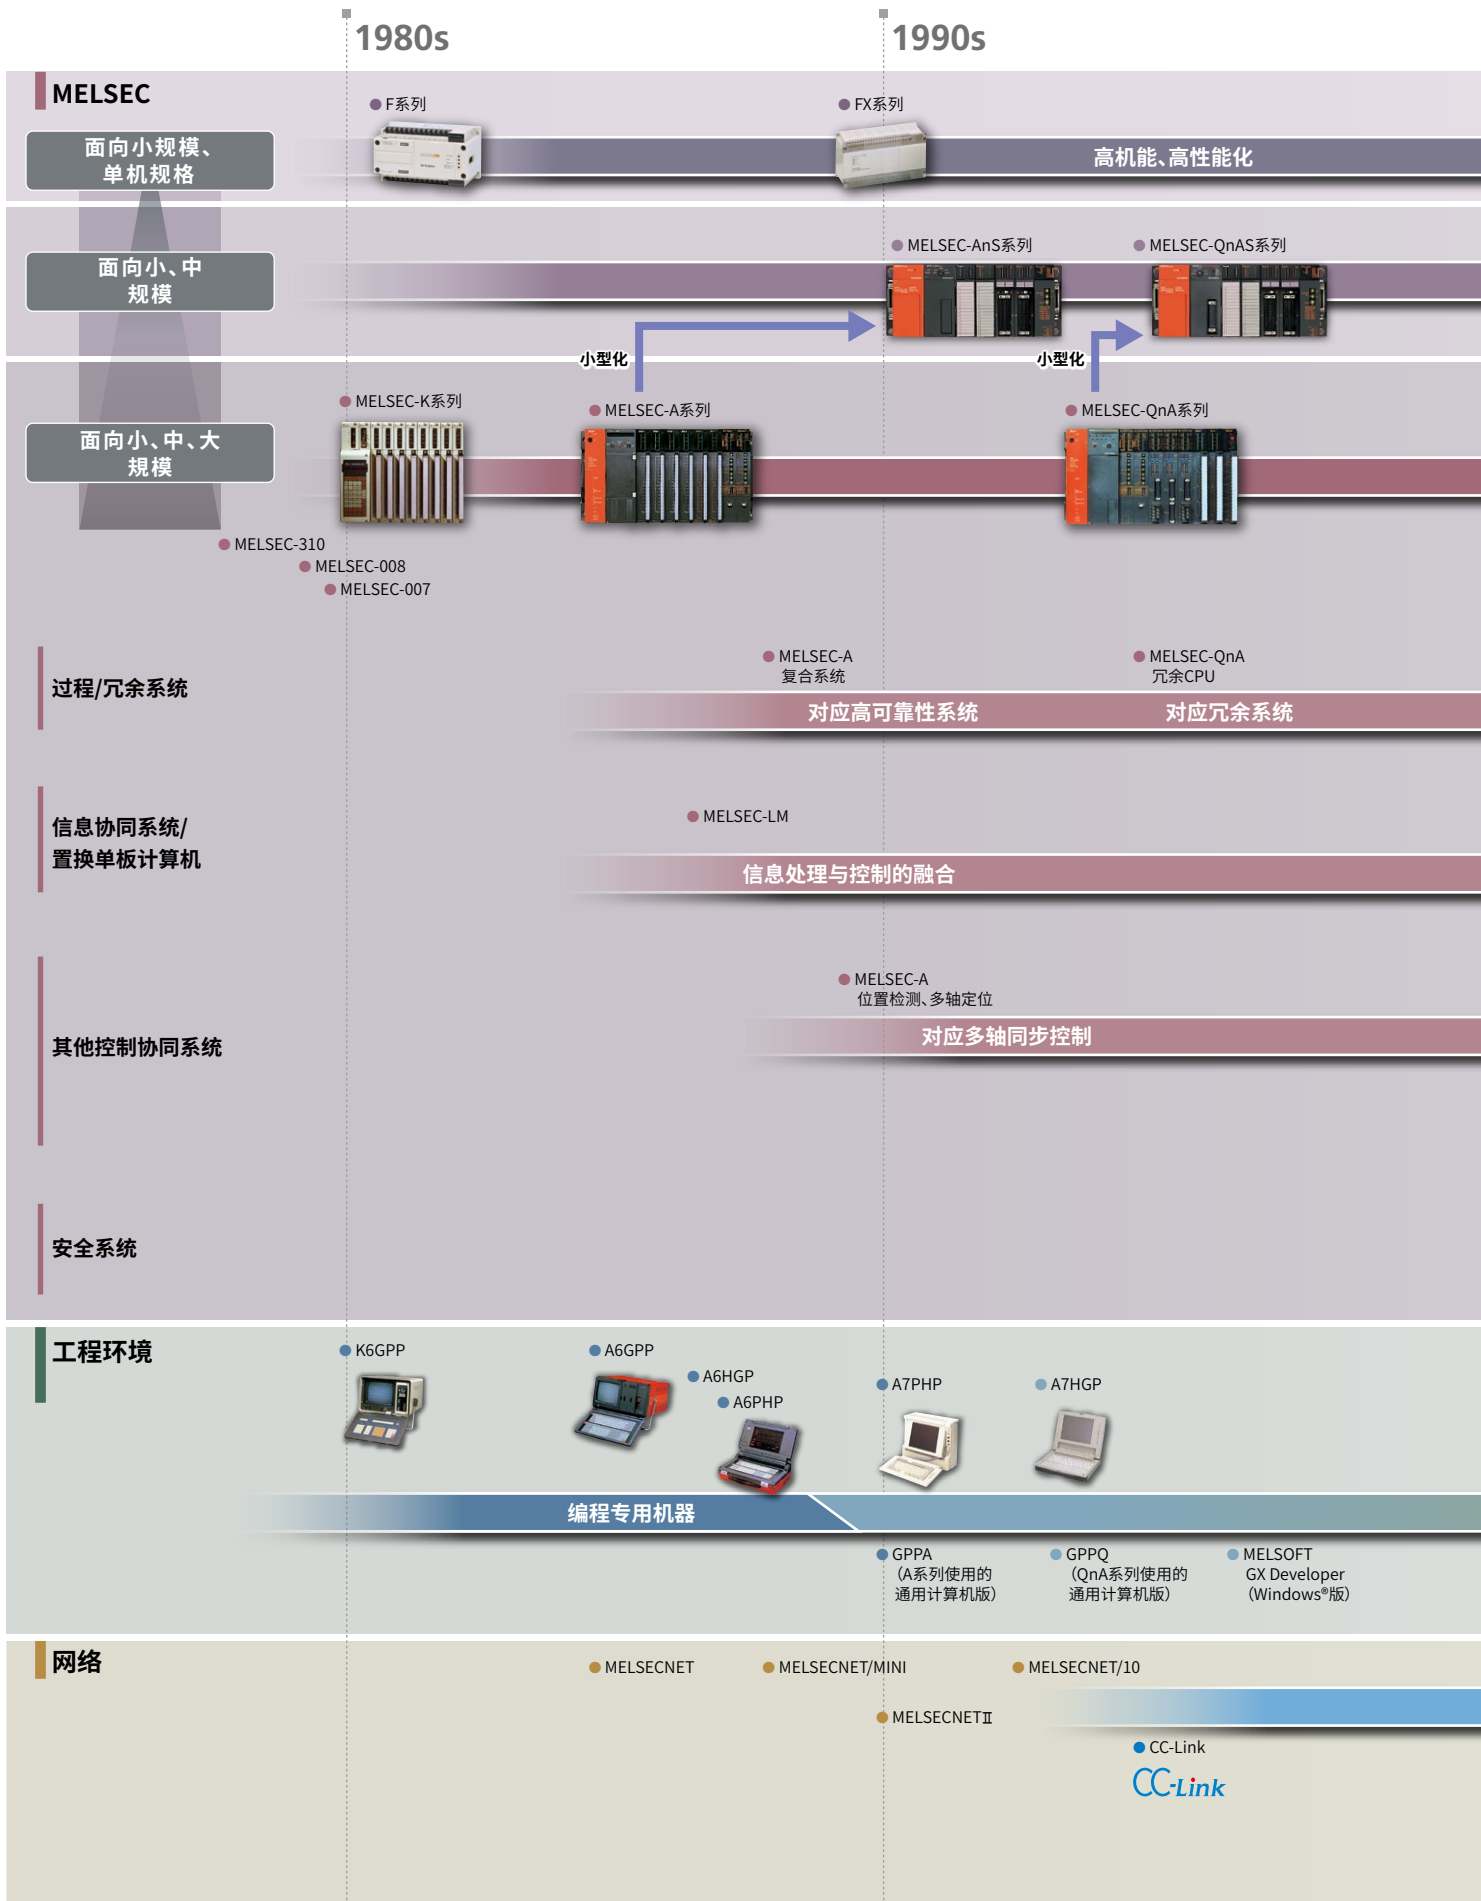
1980s

1990s

MELSEC

面向小规模、单机规格

F系列

FX系列

高机能、高性能化

面向小、中规模

MELSEC-AnS系列

MELSEC-QnAS系列

小型化

小型化

面向小、中、大规模

MELSEC-K系列

MELSEC-A系列

MELSEC-QnA系列

MELSEC-310

MELSEC-008

MELSEC-007

过程/冗余系统

MELSEC-A
复合系统

MELSEC-QnA
冗余CPU

对应高可靠性系统

对应冗余系统

信息协同系统/
置换单板计算机

MELSEC-LM

信息处理与控制的融合

其他控制协同系统

MELSEC-A
位置检测、多轴定位

对应多轴同步控制

安全系统

工程环境

K6GPP

A6GPP

A6HGP

A6PHP

A7PHP

A7HGP

编程专用机器

GPPA
(A系列使用的
通用计算机版)

GPPQ
(QnA系列使用的
通用计算机版)

MELSOFT
GX Developer
(Windows®版)

网络

MELSECNET

MELSECNET/MINI

MELSECNET/10

MELSECNETⅡ

CC-Link

CC-Link